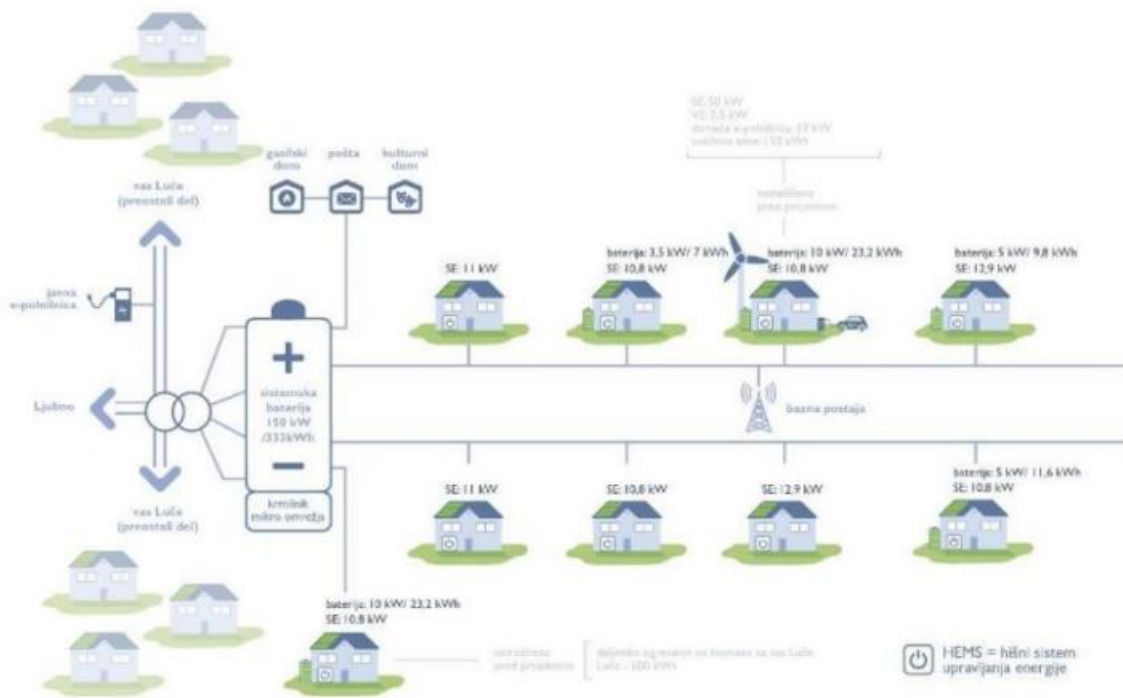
SE: 50 kW
VE: 7,5 kW
domača e-polnilnica: 22 kW
cestna razsvetljava: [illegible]

nameščeno
pred projektom

gasilski dom
pošta
kulturni dom

vas Luče
(preostali del)

javna e-polnilnica

Ljubno

sistemska baterija 150 kW /333kWh

krmilnik mikro omrežja

vas Luče
(preostali del)

SE: 11 kW

baterija: 3,5 kW/ 7 kWh
SE: 10,8 kW

baterija: 10 kW/ 23,2 kWh
SE: 10,8 kW

baterija: 5 kW/ 9,8 kWh
SE: 12,9 kW

bazna postaja

SE: 11 kW

SE: 10,8 kW

SE: 12.9 kW

baterija: 5 kW/ 11,6 kWh
SE: 10.8 kW

baterija: 10 kW/ 23,2 kWh
SE: 10.8 kW

nameščeno
pred projektom

daljinsko ogrevanje na biomaso za vas Luče
Luče - 600 kWt

HEMS = hišni sistem upravljanja energije